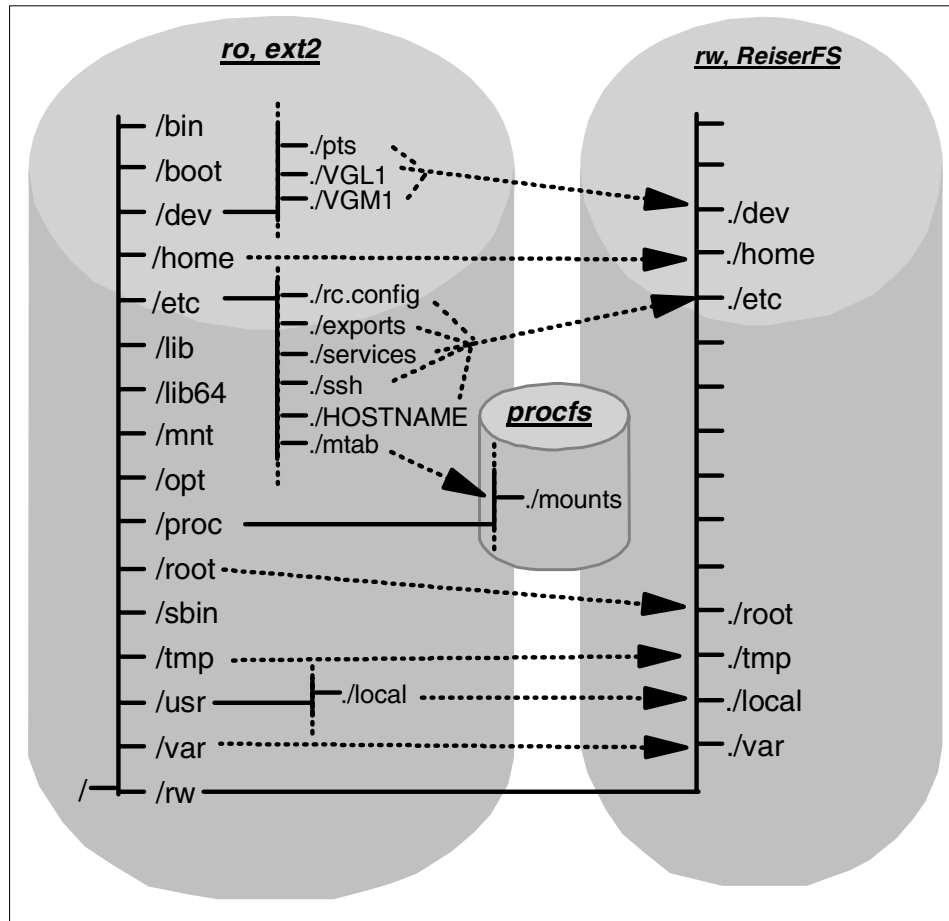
ro, ext2

rw, ReiserFS

/bin
/boot
/dev
/home
/etc
/lib
/lib64
/mnt
/opt
/proc
/root
/sbin
/tmp
/usr
/var
/
/rw

./pts
./VGL1
./VGM1

./rc.config
./exports
./services
./ssh
./HOSTNAME
./mtab

procfs
./mounts

./local

./dev
./home
./etc
./root
./tmp
./local
./var